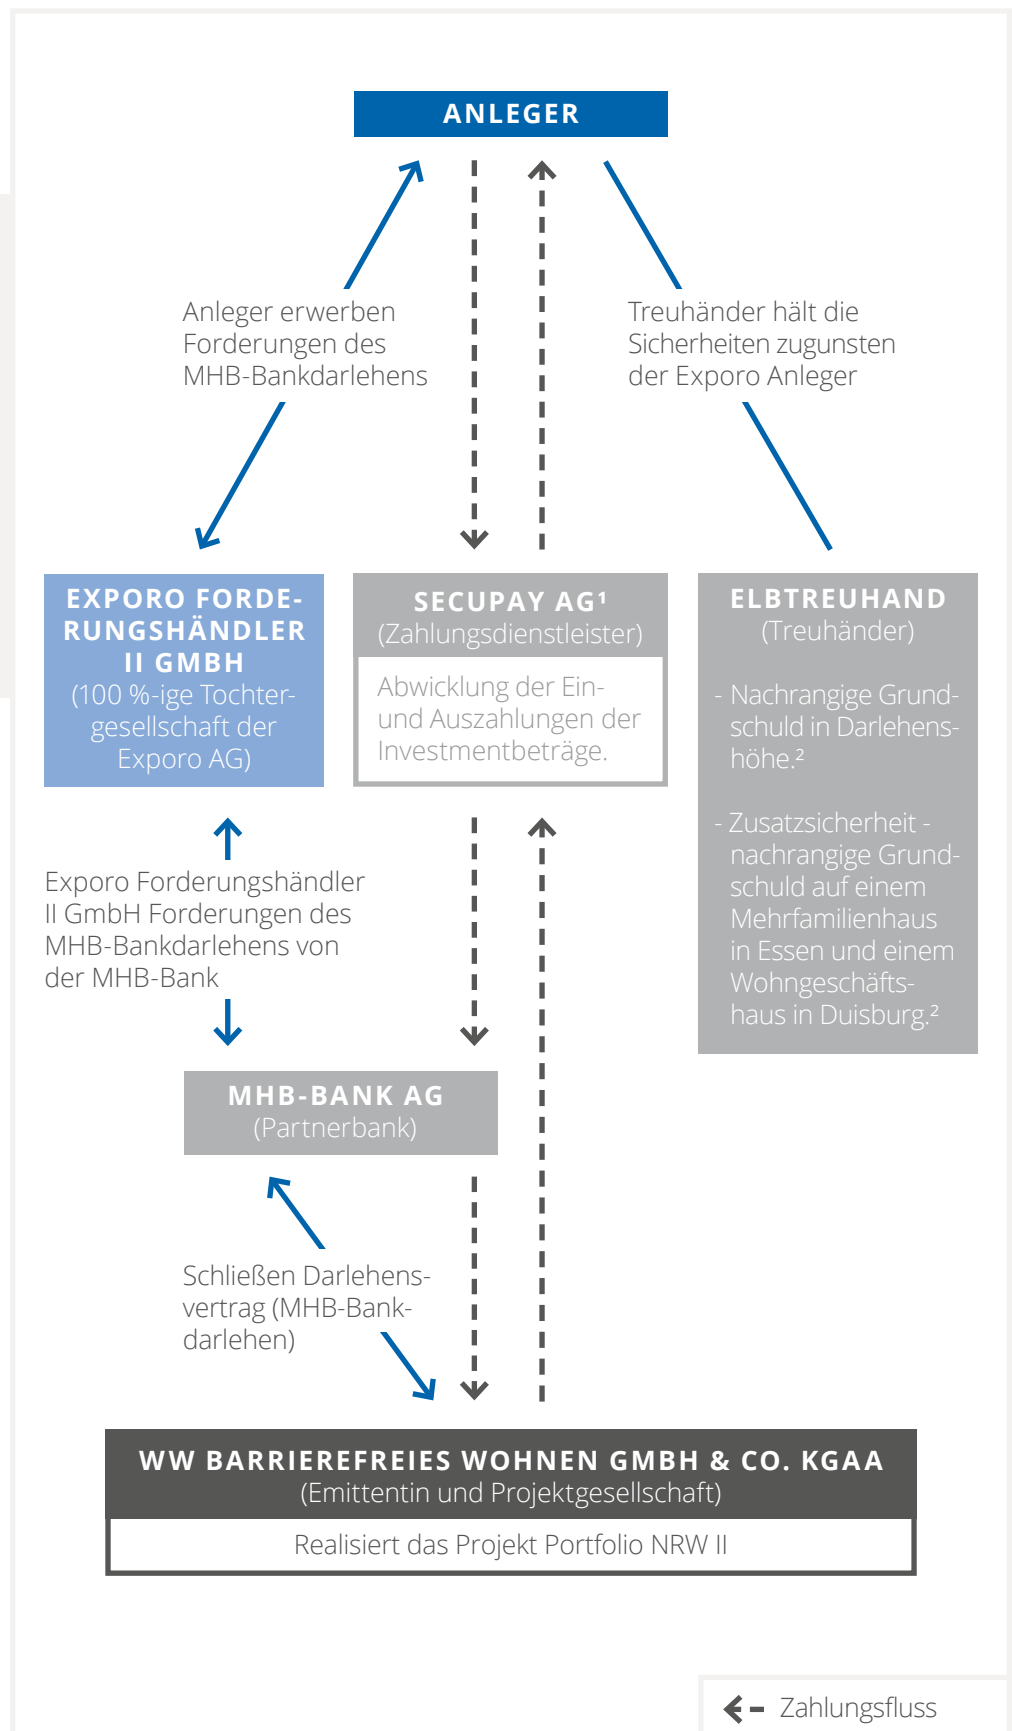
ANLEGER

Anleger erwerben Forderungen des MHB-Bankdarlehens

Treuhänder hält die Sicherheiten zugunsten der Exporo Anleger

EXPORO FORDERUNGSHÄNDLER II GMBH
(100 %-ige Tochtergesellschaft der Exporo AG)

SECUPAY AG¹
(Zahlungsdienstleister)

Abwicklung der Ein- und Auszahlungen der Investmentbeträge.

ELBTREUHAND
(Treuhänder)

- Nachrangige Grundschuld in Darlehenshöhe.²

- Zusatzsicherheit - nachrangige Grundschuld auf einem Mehrfamilienhaus in Essen und einem Wohngeschäftshaus in Duisburg.²

Exporo Forderungshändler II GmbH Forderungen des MHB-Bankdarlehens von der MHB-Bank

MHB-BANK AG
(Partnerbank)

Schließen Darlehensvertrag (MHB-Bankdarlehen)

WW BARRIEREFREIES WOHNEN GMBH & CO. KGAA
(Emittentin und Projektgesellschaft)

Realisiert das Projekt Portfolio NRW II

Zahlungsfluss